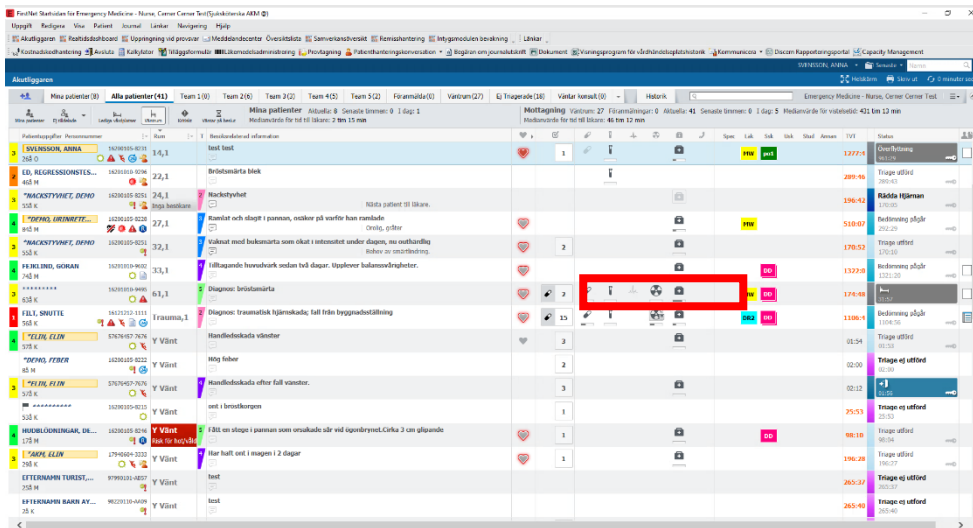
FirstNet Starbidan for Emergency Medicine - Nurse, Cerner Cerner Test(Sjukskoterska AKM @)

Uppgift Redigera Visa Patient Journal Länkar Navigering Hjälp

Akutliggaren Realtidsdashboard Uppringning vid provsvar Meddelandecenter Översiktslista Samverkansöversikt Remisshantering Intygsmodulen beväkning Länkar

Kostnadsåtedhantering Avsluta Kalkylator Tilläggsformulär Läkemedelsadministrering Provtagning Patienthanteringskonversation Begäran om journalutskrift Dokument Visningsprogram för vårdhändelseplatshistorik Kommunicera Discern Rapporteringsportal Capacity Management

SVENSSON, ANNA Senaste Namn

Akutliggaren

Helskärm Skriv ut 0 minuter sedan

Mina patienter (8) Alla patienter (41) Team 1(0) Team 2(6) Team 3(2) Team 4(5) Team 5(2) Föranmälda(0) Väntrum(27) Triagerade(18) Väntar konsult(0) Historik Emergency Medicine - Nurse, Cerner Cerner Test

Mina patienter Aktuella: 8 Senaste timmen: 0 I dag: 1 Medianvärde för tid till läkare: 2 tim 15 min

Mottagning Väntrum: 27 Föranmälningar: 0 Aktuella: 41 Senaste timmen: 0 I dag: 5 Medianvärde för vistelsetid: 431 tim 13 min Medianvärde för tid till läkare: 46 tim 12 min

Patientuppgifter Personnummer Rum Besöksrelaterad information Spec Lak Ssk Usk Stud Annan TVI Status

| Patient | Personnummer | Rum | Information | | | | | TVI | Status |
|---|---|---|---|---|---|---|---|---|---|
| SVENSSON, ANNA 26å O | 19290105-8231 | 14,1 | test test | | 1 | PRV | pol | 1277:4 | Överflyttning 981:29 |
| ED, REGRESSIONSTES... 46å M | 19291010-9296 | 22,1 | Bröstsmärta blek | | | | | 289:46 | Triage utförd 289:43 |
| *NACKSTYVHET, DEMO 55å K | 19290105-8251 | 24,1 Inga basikare | Nackstyvhet Nästa patient till läkare. | | | | | 196:42 | Rädda Hjärnan 170:00 |
| *DEMO, URINRETT... 84å M | 19290105-8228 | 27,1 | Ramlat och slagit i pannan, osäker på varför han ramlade Orolig, gåtter | | | PRV | | 510:07 | Bedömning pågår 292:29 |
| *NACKSTYVHET, DEMO 55å K | 19290105-8251 | 32,1 | Vaknat med buksmärta som ökat i intensitet under dagen, ea outhärdlig Behov av smärtlindring. | | 2 | | | 170:52 | Triage utförd 170:10 |
| FEJKLIND, GÖRAN 34å M | 19291010-9082 | 33,1 | Tilltagande huvudvärk sedan två dagar. Upplever balanssvårigheter. | | | DD | | 1322:0 | Bedömning pågår 1321:20 |
| ******** 63å K | 19291010-9490 | 61,1 | Diagnos: bröstsmärta | | 2 | PRV DD | | 174:48 | 25:57 |
| FILT, SNUTTE 56å K | 19121212-1111 | Trauma,1 | Diagnos: traumatisk hjärnskada; fall från byggnadsställning | | 15 | DR2 DD | | 1106:5 | Bedömning pågår 1104:58 |
| *ELIN, ELIN 57å K | 57676457-7676 | Y Vänt | Handledsskada vänster | | 1 | | | 01:54 | Triage utförd 01:13 |
| *DEMO, FEBER 85 M | 19290105-8222 | Y Vänt | Hög feber | | 2 | | | 02:00 | Triage ej utförd 02:00 |
| *ELIN, ELIN 57å K | 57676457-7676 | Y Vänt | Handledsskada efter fall vänster. | | 3 | | | 02:12 | 01:58 |
| ********** 53å K | 19290105-8233 | Y Vänt | ont i bröstkorgen | | 1 | | | 25:53 | Triage ej utförd 25:53 |
| HUDBLODNINGAR, DE... 17å M | 19290105-8266 | Y Vänt Risk för fall/våld | Fått en stege i pannan som orsakade sår vid ögonbrynet.Cirka 3 cm glipande | | 1 | DD | | 98:10 | Triage utförd 98:04 |
| *AKM, ELIN 29å K | 17940604-3333 | Y Vänt | Har haft ont i magen i 2 dagar | | 3 | DD | | 196:28 | Triage utförd 196:27 |
| EFTERNAMN TURIST,... 25å M | 97990101-A857 | Y Vänt | test | | | | | 265:37 | Triage ej utförd 265:37 |
| EFTERNAMN BARN AY... 25 K | 98229110-AA09 | Y Vänt | test | | | | | 265:37 | Triage ej utförd 265:40 |